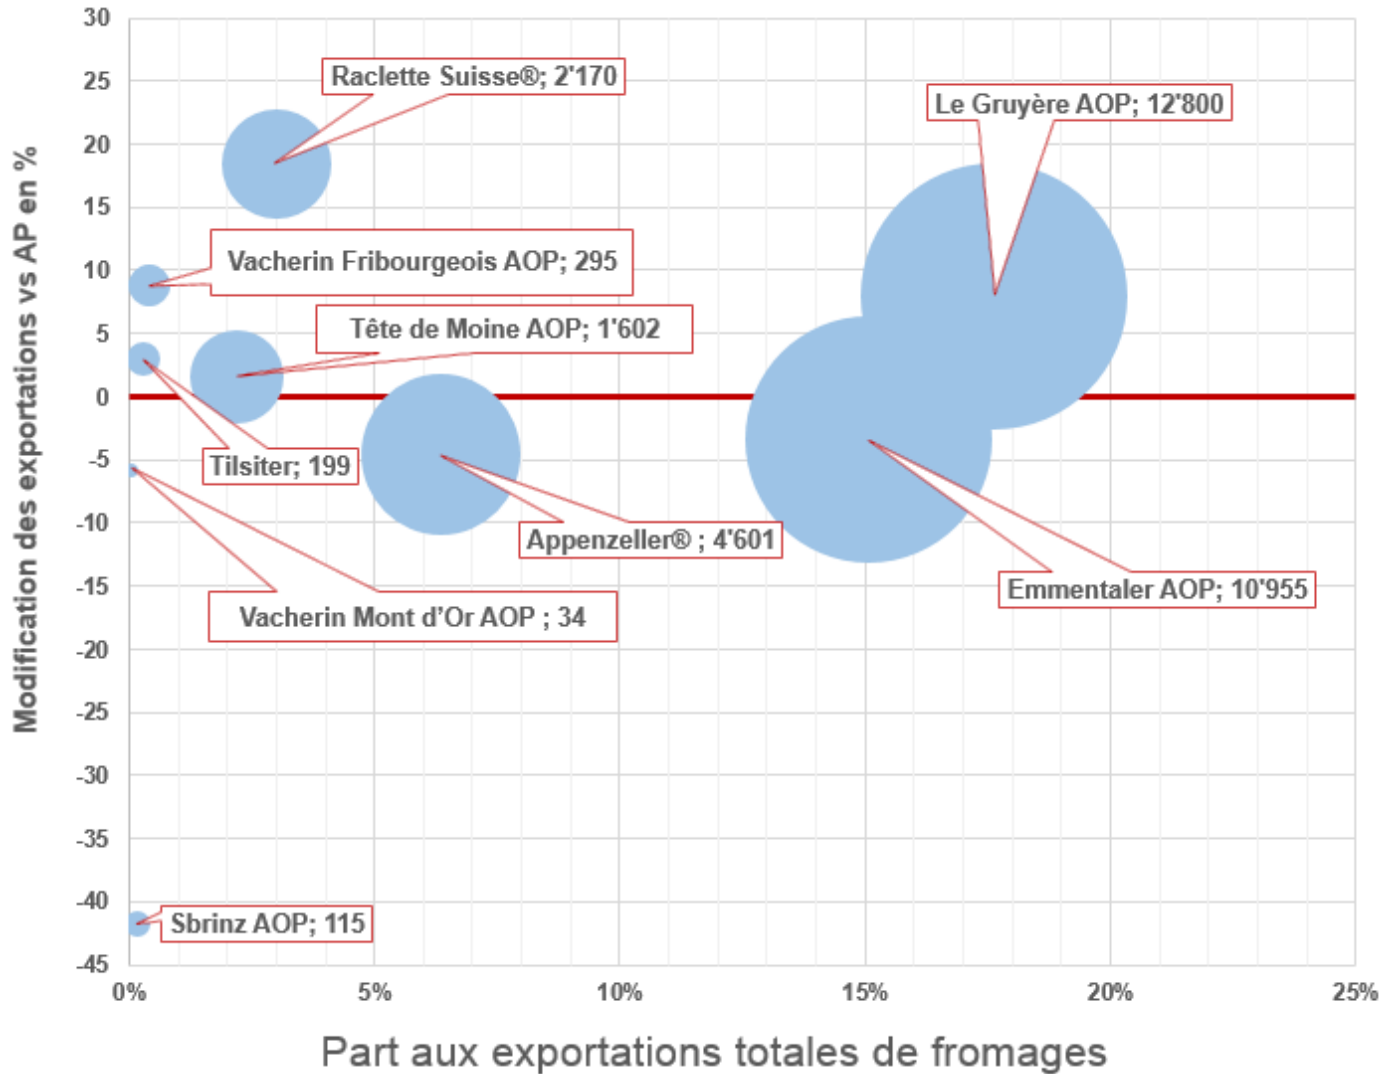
Modification des exportations vs AP en %

30
25
20
15
10
5
0
-5
-10
-15
-20
-25
-30
-35
-40
-45

Raclette Suisse®; 2'170

Le Gruyère AOP; 12'800

Vacherin Fribourgeois AOP; 295

Tête de Moine AOP; 1'602

Tilsiter; 199

Appenzeller® ; 4'601

Emmentaler AOP; 10'955

Vacherin Mont d'Or AOP ; 34

Sbrinz AOP; 115

0%
5%
10%
15%
20%
25%

Part aux exportations totales de fromages